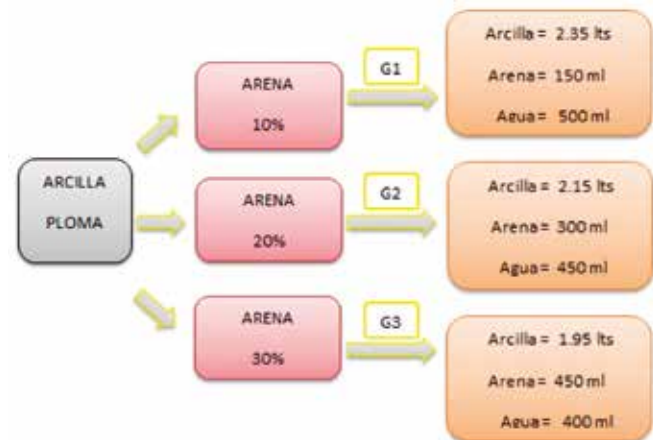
ARCILLA
PLOMA

ARENA
10%

G1

Arcilla = 2.35 lts
Arena = 150 ml
Agua = 500 ml

ARENA
20%

G2

Arcilla = 2.15 lts
Arena = 300 ml
Agua = 450 ml

ARENA
30%

G3

Arcilla = 1.95 lts
Arena = 450 ml
Agua = 400 ml